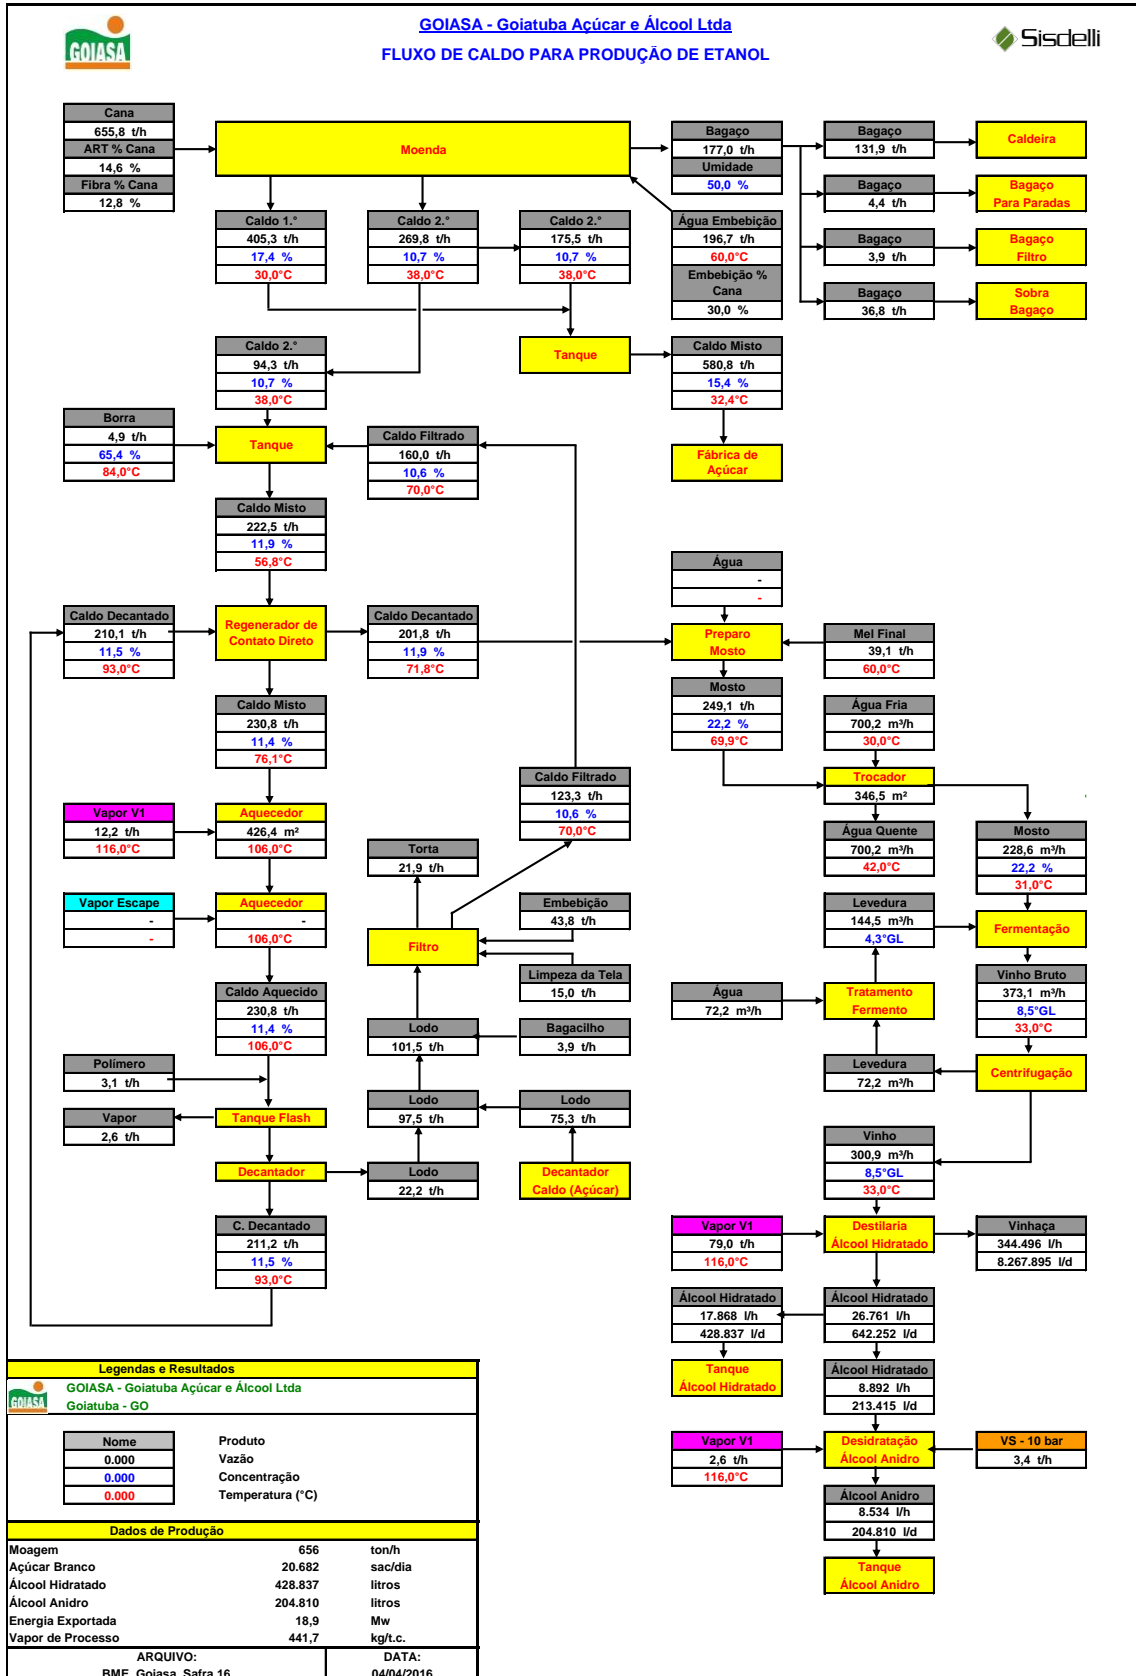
GOIASA

GOIASA - Goiatuba Açúcar e Álcool Ltda
FLUXO DE CALDO PARA PRODUÇÃO DE ETANOL

Sisdelli

Cana
655,8 t/h
ART % Cana
14,6 %
Fibra % Cana
12,8 %

Moenda

Bagaço
177,0 t/h
Umidade
50,0 %

Bagaço
131,9 t/h

Caldeira

Bagaço
4,4 t/h

Bagaço
Para Paradas

Bagaço
3,9 t/h

Bagaço
Filtro

Bagaço
36,8 t/h

Sobra
Bagaço

Caldo 1.°
405,3 t/h
17,4 %
30,0°C

Caldo 2.°
269,8 t/h
10,7 %
38,0°C

Caldo 2.°
175,5 t/h
10,7 %
38,0°C

Água Embebição
196,7 t/h
60,0°C
Embebição % Cana
30,0 %

Caldo 2.°
94,3 t/h
10,7 %
38,0°C

Tanque

Caldo Misto
580,8 t/h
15,4 %
32,4°C

Fábrica de Açúcar

Borra
4,9 t/h
65,4 %
84,0°C

Tanque

Caldo Filtrado
160,0 t/h
10,6 %
70,0°C

Caldo Misto
222,5 t/h
11,9 %
56,8°C

Água
-
-

Caldo Decantado
210,1 t/h
11,5 %
93,0°C

Regenerador de Contato Direto

Caldo Decantado
201,8 t/h
11,9 %
71,8°C

Preparo Mosto

Mel Final
39,1 t/h
60,0°C

Caldo Misto
230,8 t/h
11,4 %
76,1°C

Mosto
249,1 t/h
22,2 %
69,9°C

Água Fria
700,2 m³/h
30,0°C

Caldo Filtrado
123,3 t/h
10,6 %
70,0°C

Trocador
346,5 m²

Vapor V1
12,2 t/h
116,0°C

Aquecedor
426,4 m²
106,0°C

Torta
21,9 t/h

Água Quente
700,2 m³/h
42,0°C

Mosto
228,6 m³/h
22,2 %
31,0°C

Vapor Escape
-
-

Aquecedor
-
106,0°C

Embebição
43,8 t/h

Filtro

Levedura
144,5 m³/h
4,3°GL

Fermentação

Limpeza da Tela
15,0 t/h

Caldo Aquecido
230,8 t/h
11,4 %
106,0°C

Água
72,2 m³/h

Tratamento Fermento

Vinho Bruto
373,1 m³/h
8,5°GL
33,0°C

Lodo
101,5 t/h

Bagacilho
3,9 t/h

Polímero
3,1 t/h

Levedura
72,2 m³/h

Centrifugação

Vapor
2,6 t/h

Tanque Flash

Lodo
97,5 t/h

Lodo
75,3 t/h

Vinho
300,9 m³/h
8,5°GL
33,0°C

Decantador

Lodo
22,2 t/h

Decantador Caldo (Açúcar)

C. Decantado
211,2 t/h
11,5 %
93,0°C

Vapor V1
79,0 t/h
116,0°C

Destilaria Álcool Hidratado

Vinhaça
344.496 l/h
8.267.895 l/d

Álcool Hidratado
17.868 l/h
428.837 l/d

Álcool Hidratado
26.761 l/h
642.252 l/d

Tanque Álcool Hidratado

Álcool Hidratado
8.892 l/h
213.415 l/d

Legendas e Resultados
GOIASA - Goiatuba Açúcar e Álcool Ltda
Goiatuba - GO

| Nome | Produto |
|---|---|
| 0.000 | Vazão |
| 0.000 | Concentração |
| 0.000 | Temperatura (°C) |

Vapor V1
2,6 t/h
116,0°C

Desidratação Álcool Anidro

VS - 10 bar
3,4 t/h

Álcool Anidro
8.534 l/h
204.810 l/d

Tanque Álcool Anidro

Dados de Produção

| Moagem | 656 | ton/h |
|---|---|---|
| Açúcar Branco | 20.682 | sac/dia |
| Álcool Hidratado | 428.837 | litros |
| Álcool Anidro | 204.810 | litros |
| Energia Exportada | 18,9 | Mw |
| Vapor de Processo | 441,7 | kg/t.c. |

ARQUIVO:
BME_Goiasa_Safra 16
DATA:
04/04/2016